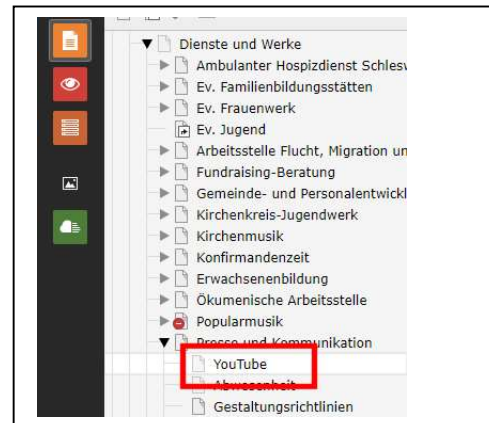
Dienste und Werke
Ambulanter Hospizdienst Schlesv
Ev. Familienbildungsstätten
Ev. Frauenwerk
Ev. Jugend
Arbeitsstelle Flucht, Migration un
Fundraising-Beratung
Gemeinde- und Personalentwickl
Kirchenkreis-Jugendwerk
Kirchenmusik
Konfirmandenzeit
Erwachsenenbildung
Ökumenische Arbeitsstelle
Popularmusik
Presse und Kommunikation
YouTube
Abwesenheit
Gestaltungsrichtlinien